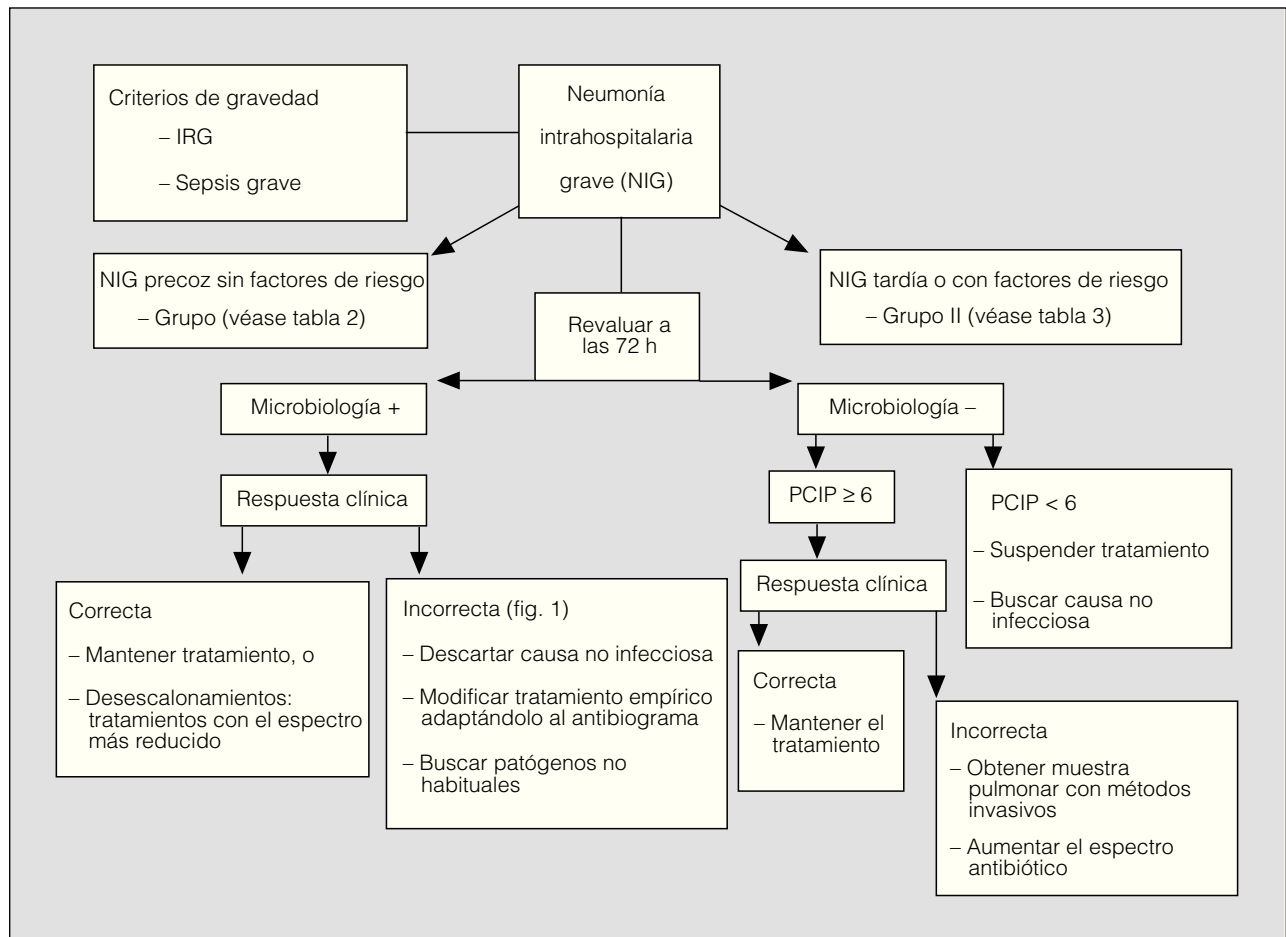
Criterios de gravedad
– IRG
– Sepsis grave

Neumonía intrahospitalaria grave (NIG)

NIG precoz sin factores de riesgo
– Grupo (véase tabla 2)

NIG tardía o con factores de riesgo
– Grupo II (véase tabla 3)

Revaluar a las 72 h

Microbiología +

Microbiología –

Respuesta clínica

PCIP ≥ 6

PCIP < 6
– Suspender tratamiento
– Buscar causa no infecciosa

Respuesta clínica

Correcta
– Mantener tratamiento, o
– Desescalonamientos: tratamientos con el espectro más reducido

Incorrecta (fig. 1)
– Descartar causa no infecciosa
– Modificar tratamiento empírico adaptándolo al antibiograma
– Buscar patógenos no habituales

Correcta
– Mantener el tratamiento

Incorrecta
– Obtener muestra pulmonar con métodos invasivos
– Aumentar el espectro antibiótico